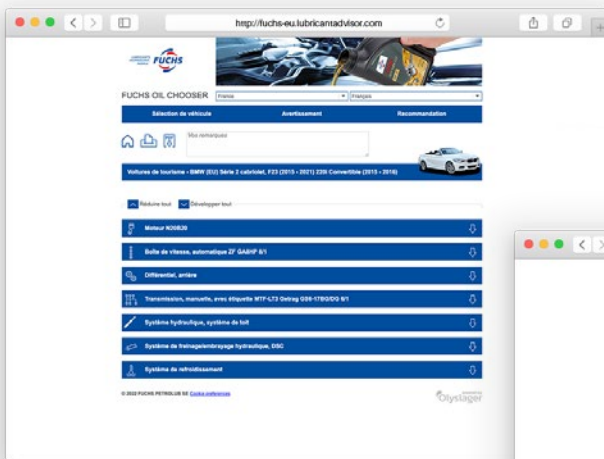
http://fuchs-eu.lubricantadvisor.com

FUCHS

FUCHS OIL CHOOSER France Français

Sélection de véhicule Avertissement Recommandation

Vos remarques

Voitures de tourisme - BMW (EU) Série 2 cabriolet, F23 (2015 - 2021) 220i Convertible (2015 - 2016)

Réduire tout Développer tout

Moteur N20B20

Boîte de vitesse, automatique ZF GA8HP 8/1

Différentiel, arrière

Transmission, manuelle, avec étiquette MTF-LT3 Getrag GS6-17BG/DG 6/1

Système hydraulique, système de toit

Système de freinage/embrayage hydraulique, DSC

Système de refroidissement

© 2022 FUCHS PETROLUB SE Cookie preferences

Olyslager